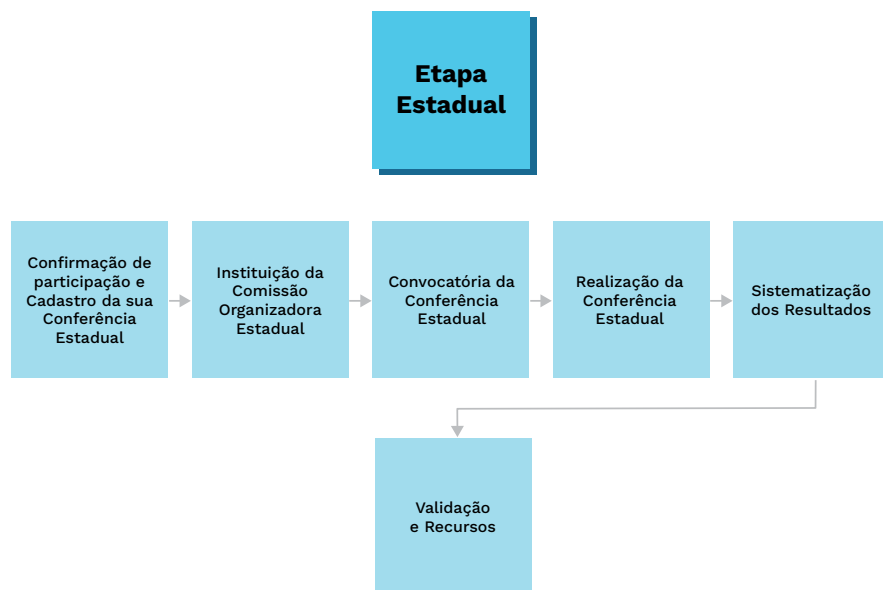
Etapa Estadual

Confirmação de participação e Cadastro da sua Conferência Estadual

Instituição da Comissão Organizadora Estadual

Convocatória da Conferência Estadual

Realização da Conferência Estadual

Sistematização dos Resultados

Validação e Recursos